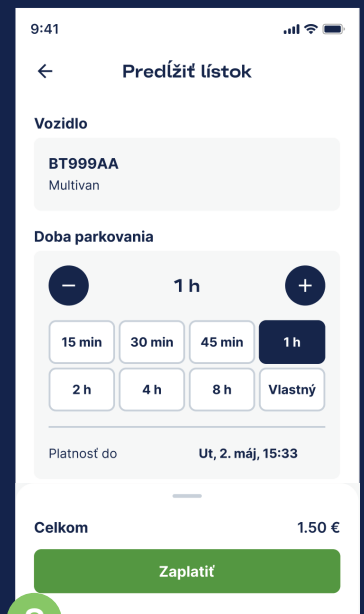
9:41

Predĺžiť lístok

Vozidlo

BT999AA
Multivan

Doba parkovania

1 h

| 15 min | 30 min | 45 min | 1 h |
|---|---|---|---|
| 2 h | 4 h | 8 h | Vlastný |

Platnosť do Ut, 2. máj, 15:33

Celkom 1.50 €

Zaplatiť